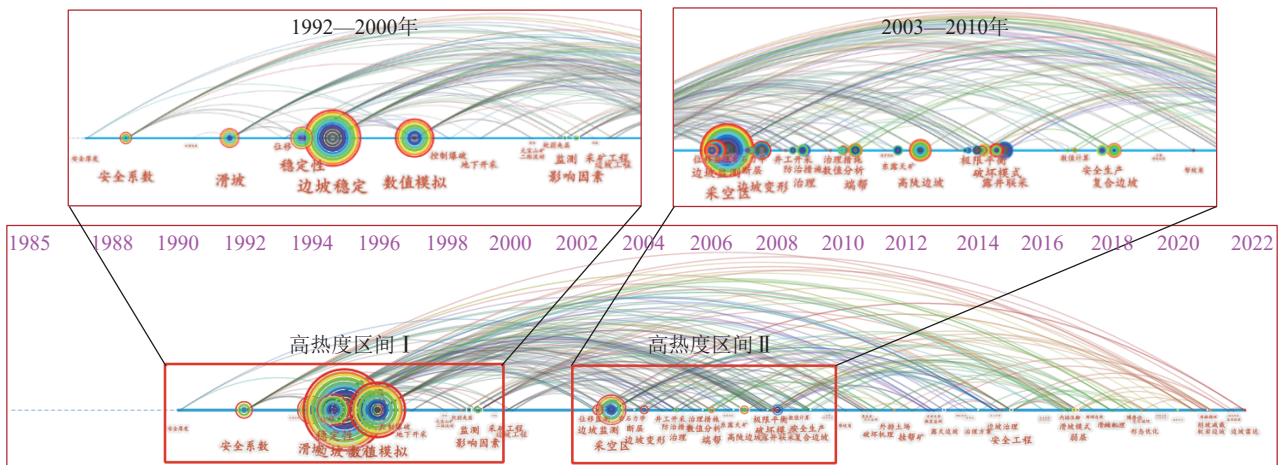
1992—2000年

安全系数
滑坡
位移
稳定性
边坡稳定
数值模拟
控制爆破
地下开采
监测
影响因素
采矿工程

2003—2010年

位移监测
边坡监测
断层
采空区
边坡变形
井工开采
防治措施
治理
治理措施
数值分析
端帮
高陡边坡
极限平衡
破坏模式
露井联采
数值计算
安全生产
复合边坡

1985 1988 1990 1992 1994 1996 1998 2000 2002 2004 2006 2008 2010 2012 2014 2016 2018 2020 2022

高热度区间 I

安全系数
稳定性
滑坡
边坡稳定
数值模拟
控制爆破
地下开采
监测
影响因素
采矿工程

高热度区间 II

位移监测
边坡监测
采空区
断层
边坡变形
井工开采
防治措施
数值分析
治理措施
治理
端帮
极限平衡
破坏模式
高陡边坡
露井联采
安全生产
复合边坡
破坏机理
外排土场
抗滑桩
露天采矿
治理工程
边坡治理
安全工程
滑坡模式
弱层
滑移机理
参数优化
削坡减载
边坡雷达